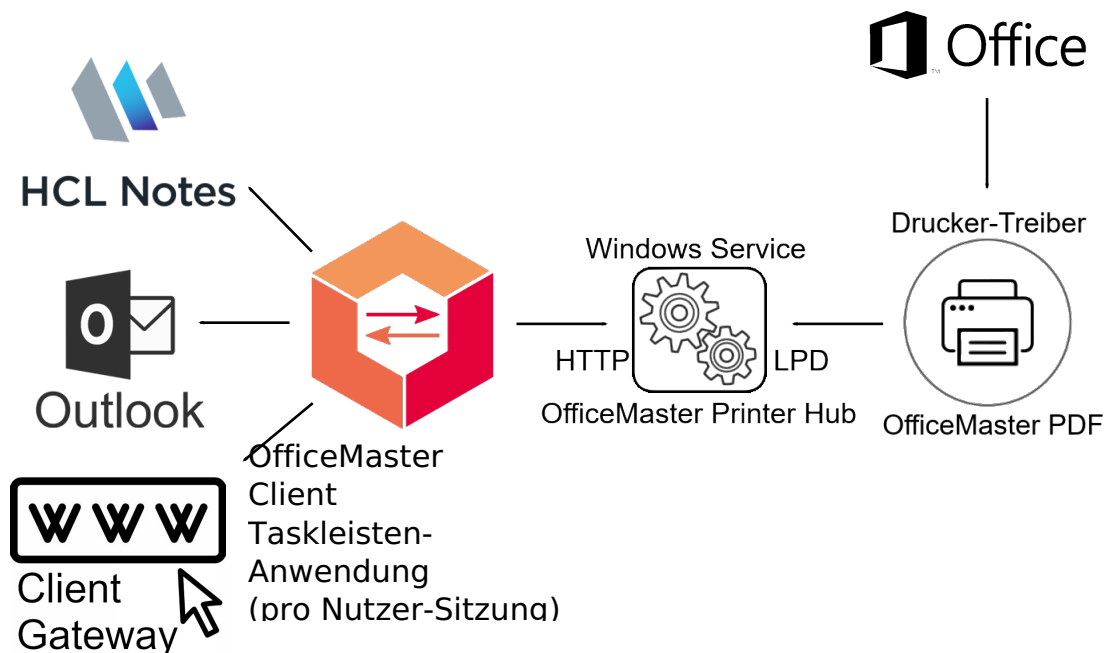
Office

HCL Notes

Outlook

WWW

Client Gateway

OfficeMaster Client Taskleisten-Anwendung (pro Nutzer-Sitzung)

Windows Service

HTTP

LPD

OfficeMaster Printer Hub

Drucker-Treiber

OfficeMaster PDF